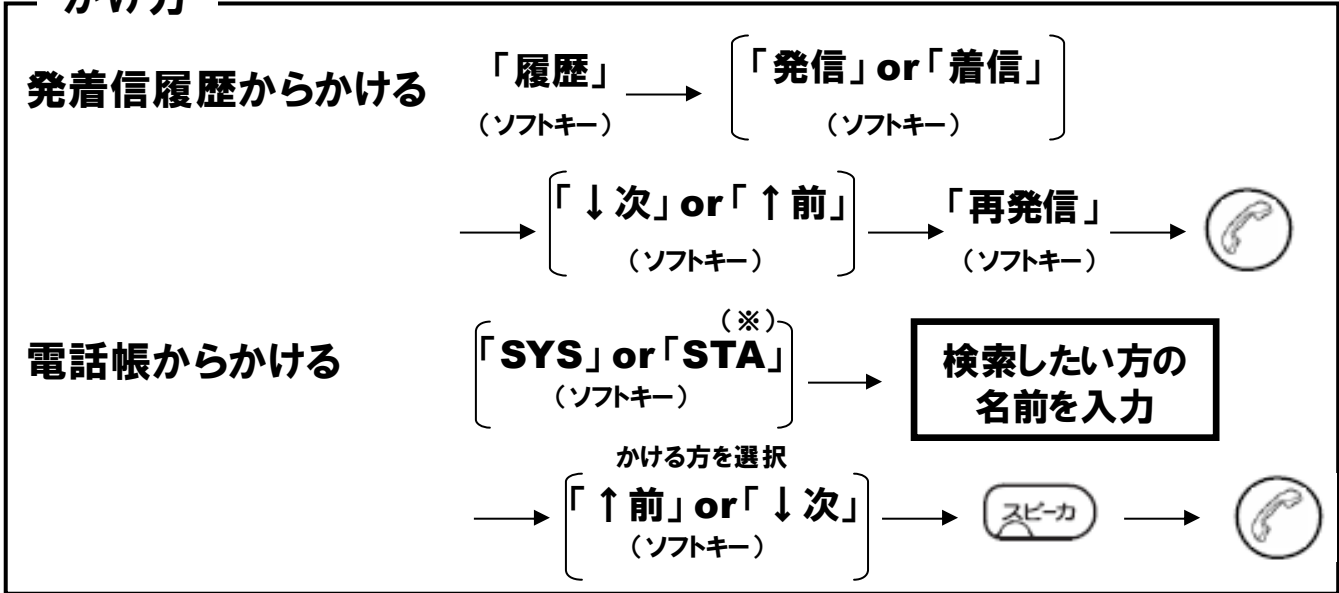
かけ方

発着信履歴からかける

「履歴」
（ソフトキー）

「発信」or「着信」
（ソフトキー）

「↓次」or「↑前」
（ソフトキー）

「再発信」
（ソフトキー）

電話帳からかける

（※）
「SYS」or「STA」
（ソフトキー）

検索したい方の名前を入力

かける方を選択
「↑前」or「↓次」
（ソフトキー）

スピーカ